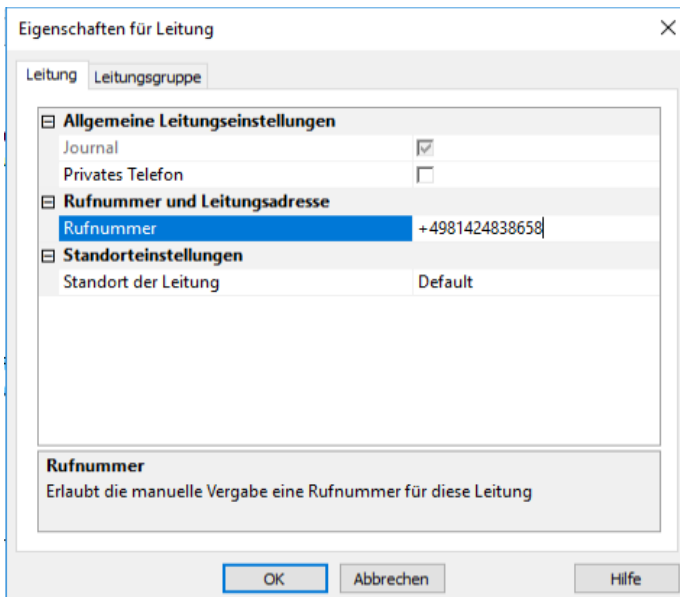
Eigenschaften für Leitung

Leitung | Leitungsgruppe

| | |
|---|---|
| ⊟ Allgemeine Leitungseinstellungen | |
| Journal | ☑ |
| Privates Telefon | ☐ |
| ⊟ Rufnummer und Leitungsadresse | |
| Rufnummer | +4981424838658 |
| ⊟ Standorteinstellungen | |
| Standort der Leitung | Default |

Rufnummer
Erlaubt die manuelle Vergabe eine Rufnummer für diese Leitung

OK | Abbrechen | Hilfe